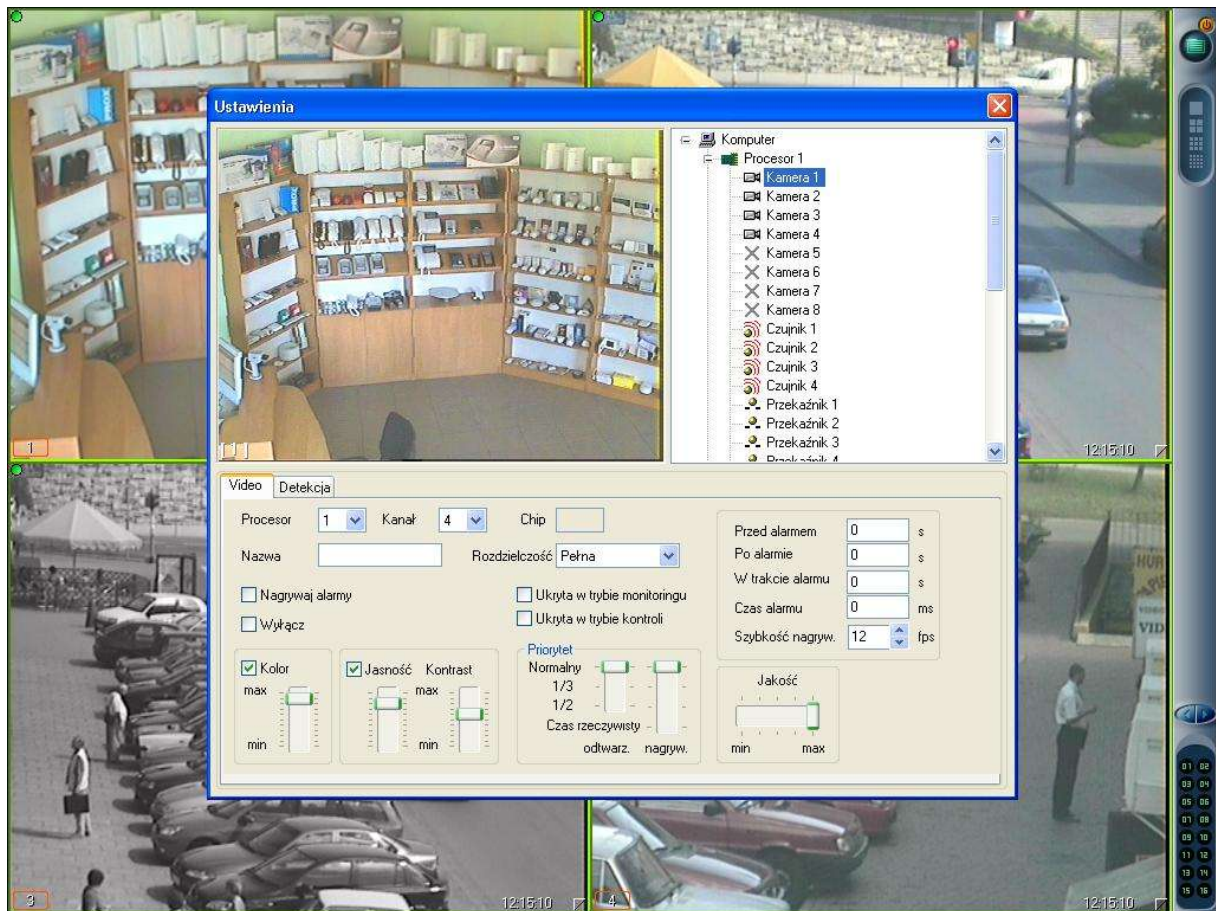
1

12:15:10

3

12:15:10

4

12:15:10

Ustawienia

1

Komputer
Procesor 1
Kamera 1
Kamera 2
Kamera 3
Kamera 4
Kamera 5
Kamera 6
Kamera 7
Kamera 8
Czujnik 1
Czujnik 2
Czujnik 3
Czujnik 4
Przekaźnik 1
Przekaźnik 2
Przekaźnik 3
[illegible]

Video | Detekcja

Procesor 1 Kanał 4 Chip

Nazwa

Rozdzielczość Pełna

Nagrywaj alarmy

Wyłącz

Ukryta w trybie monitoringu

Ukryta w trybie kontroli

Przed alarmem 0 s
Po alarmie 0 s
W trakcie alarmu 0 s
Czas alarmu 0 ms
Szybkość nagryw. 12 fps

Kolor
max
min

Jasność Kontrast
max
min

Priorytet
Normalny
1/3
1/2
Czas rzeczywisty
odtwarz. nagryw.

Jakość
min max

01 02
03 04
05 06
07 08
09 10
11 12
13 14
15 16